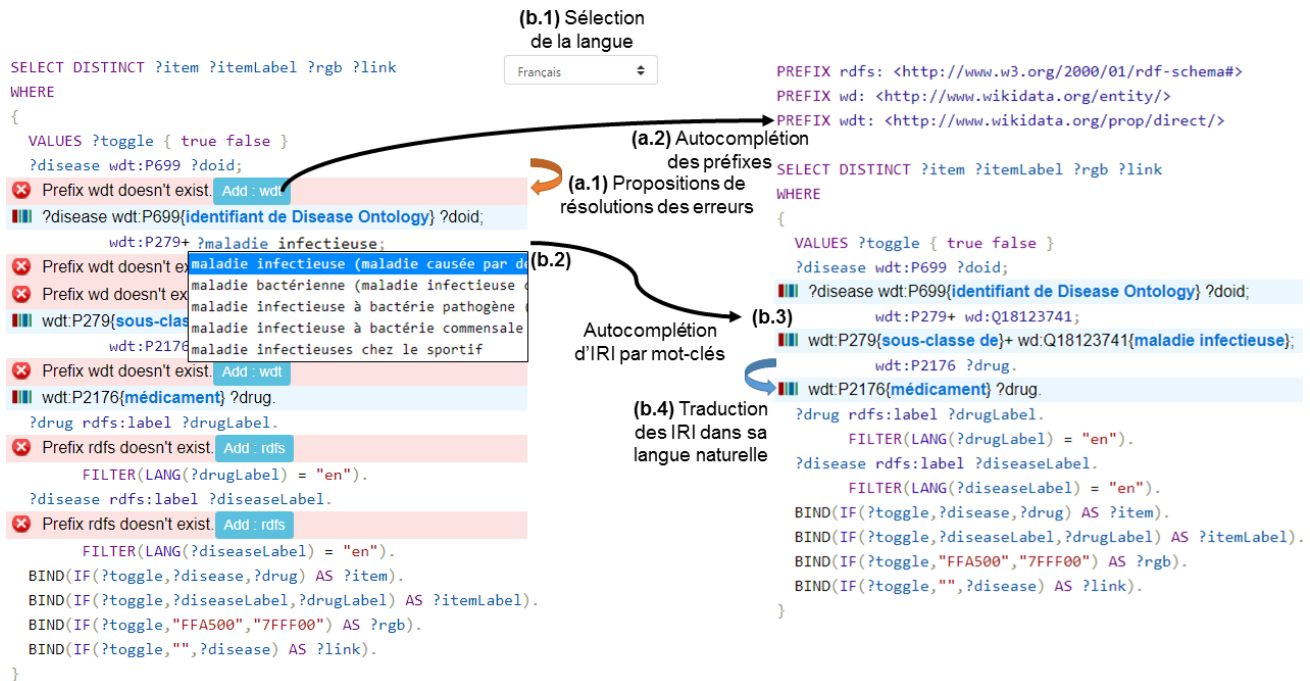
(b.1) Sélection de la langue

Français

SELECT DISTINCT ?item ?itemLabel ?rgb ?link
WHERE
{
VALUES ?toggle { true false }
?disease wdt:P699 ?doid;
Prefix wdt doesn't exist. Add : wdt
?disease wdt:P699{identifiant de Disease Ontology} ?doid;
wdt:P279+ ?maladie infectieuse;
Prefix wdt doesn't ex
Prefix wd doesn't ex
wdt:P279{sous-clas
wdt:P2176
Prefix wdt doesn't exist. Add : wdt
wdt:P2176{médicament} ?drug.
?drug rdfs:label ?drugLabel.
Prefix rdfs doesn't exist. Add : rdfs
FILTER(LANG(?drugLabel) = "en").
?disease rdfs:label ?diseaseLabel.
Prefix rdfs doesn't exist. Add : rdfs
FILTER(LANG(?diseaseLabel) = "en").
BIND(IF(?toggle,?disease,?drug) AS ?item).
BIND(IF(?toggle,?diseaseLabel,?drugLabel) AS ?itemLabel).
BIND(IF(?toggle,"FFA500","7FFF00") AS ?rgb).
BIND(IF(?toggle,"",?disease) AS ?link).
}

maladie infectieuse (maladie causée par d
maladie bactérienne (maladie infectieuse
maladie infectieuse à bactérie pathogène
maladie infectieuse à bactérie commensale
maladie infectieuses chez le sportif

(a.1) Propositions de résolutions des erreurs

(a.2) Autocomplétion des préfixes

(b.2)

Autocomplétion d'IRI par mot-clés

(b.3)

(b.4) Traduction des IRI dans sa langue naturelle

PREFIX rdfs: <http://www.w3.org/2000/01/rdf-schema#>
PREFIX wd: <http://www.wikidata.org/entity/>
PREFIX wdt: <http://www.wikidata.org/prop/direct/>

SELECT DISTINCT ?item ?itemLabel ?rgb ?link
WHERE
{
VALUES ?toggle { true false }
?disease wdt:P699 ?doid;
?disease wdt:P699{identifiant de Disease Ontology} ?doid;
wdt:P279+ wd:Q18123741;
wdt:P279{sous-classe de}+ wd:Q18123741{maladie infectieuse};
wdt:P2176 ?drug.
wdt:P2176{médicament} ?drug.
?drug rdfs:label ?drugLabel.
FILTER(LANG(?drugLabel) = "en").
?disease rdfs:label ?diseaseLabel.
FILTER(LANG(?diseaseLabel) = "en").
BIND(IF(?toggle,?disease,?drug) AS ?item).
BIND(IF(?toggle,?diseaseLabel,?drugLabel) AS ?itemLabel).
BIND(IF(?toggle,"FFA500","7FFF00") AS ?rgb).
BIND(IF(?toggle,"",?disease) AS ?link).
}